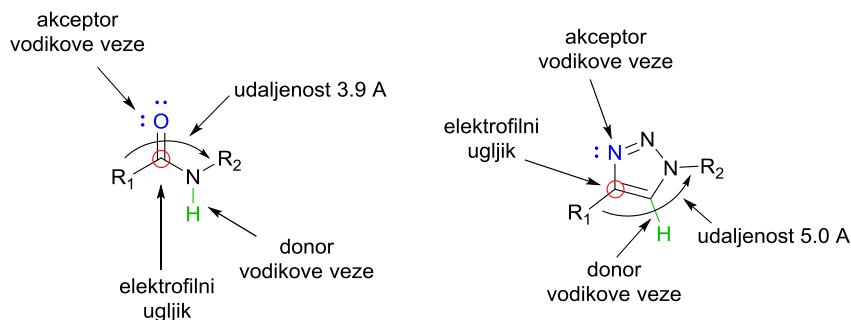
akceptor vodikove veze

udaljenost 3.9 A

O

$R_1$

N

$R_2$

H

donor vodikove veze

elektrofilni ugljik

akceptor vodikove veze

elektrofilni ugljik

N

N

N

$R_2$

$R_1$

H

udaljenost 5.0 A

donor vodikove veze